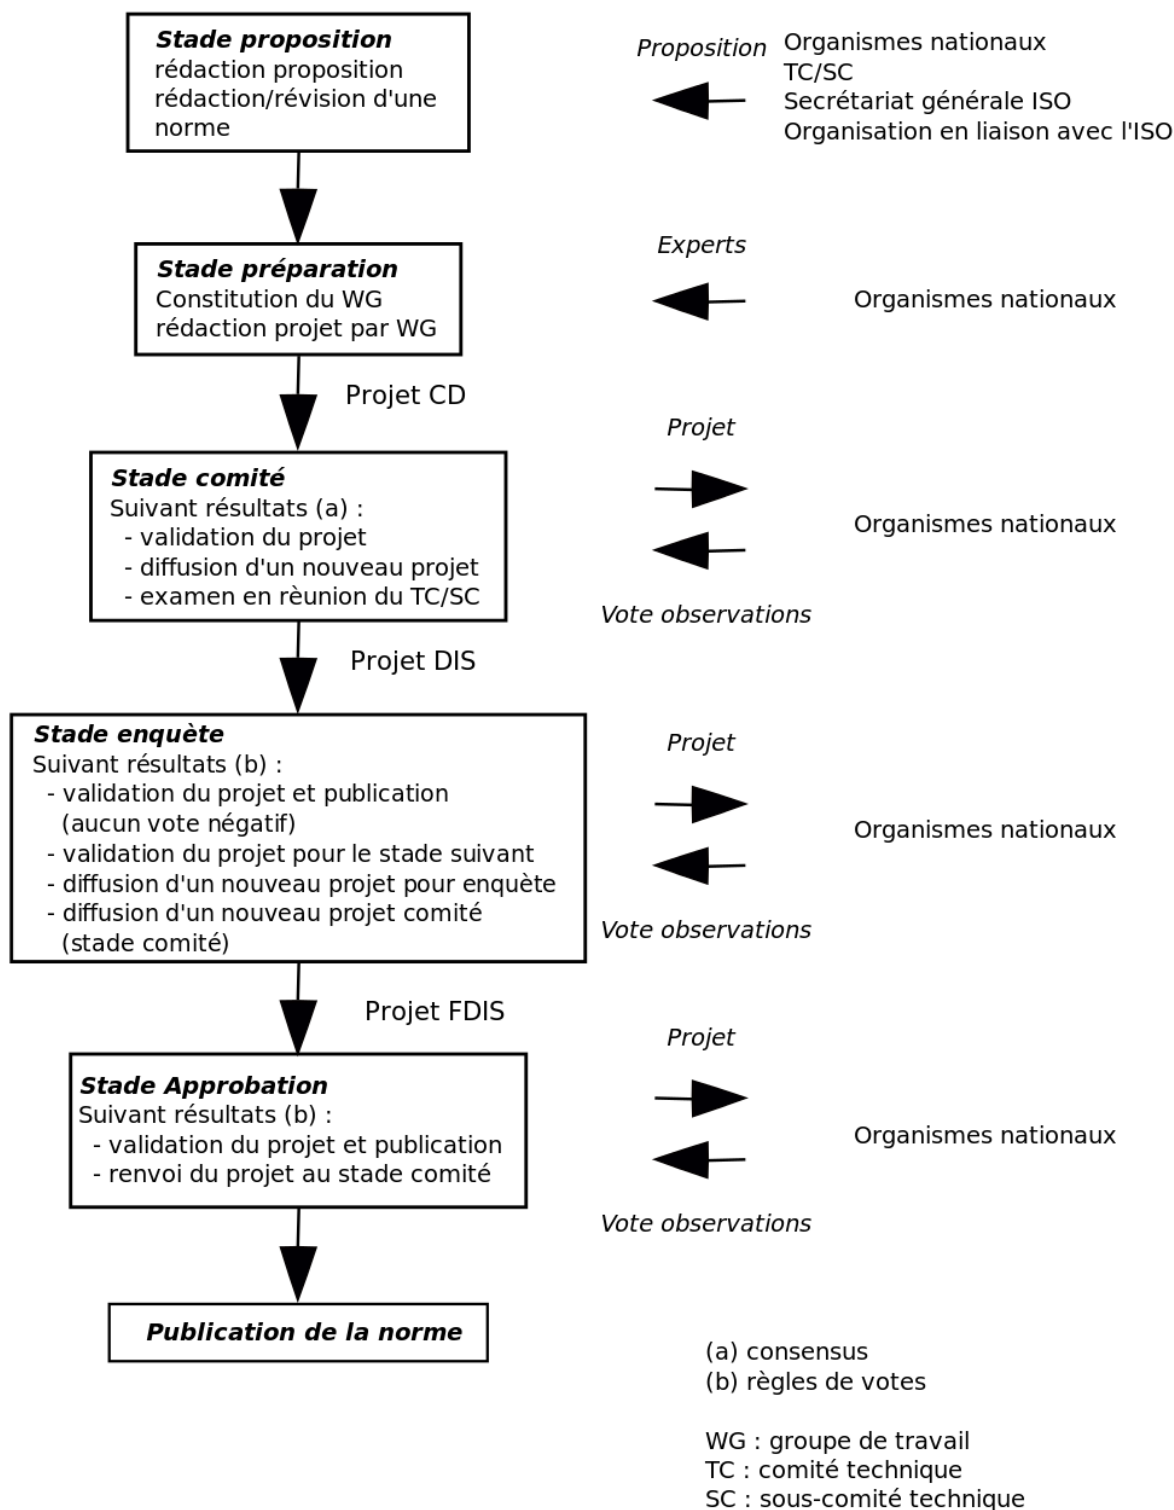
**Stade proposition**
rédaction proposition
rédaction/révision d'une norme

*Proposition*

Organismes nationaux
TC/SC
Secrétariat générale ISO
Organisation en liaison avec l'ISO

**Stade préparation**
Constitution du WG
rédaction projet par WG

*Experts*

Organismes nationaux

Projet CD

*Projet*

**Stade comité**
Suivant résultats (a) :
- validation du projet
- diffusion d'un nouveau projet
- examen en rèunion du TC/SC

Organismes nationaux

*Vote observations*

Projet DIS

*Projet*

**Stade enquète**
Suivant résultats (b) :
- validation du projet et publication (aucun vote négatif)
- validation du projet pour le stade suivant
- diffusion d'un nouveau projet pour enquète
- diffusion d'un nouveau projet comité (stade comité)

Organismes nationaux

*Vote observations*

Projet FDIS

*Projet*

**Stade Approbation**
Suivant résultats (b) :
- validation du projet et publication
- renvoi du projet au stade comité

Organismes nationaux

*Vote observations*

**Publication de la norme**

(a) consensus
(b) règles de votes

WG : groupe de travail
TC : comité technique
SC : sous-comité technique